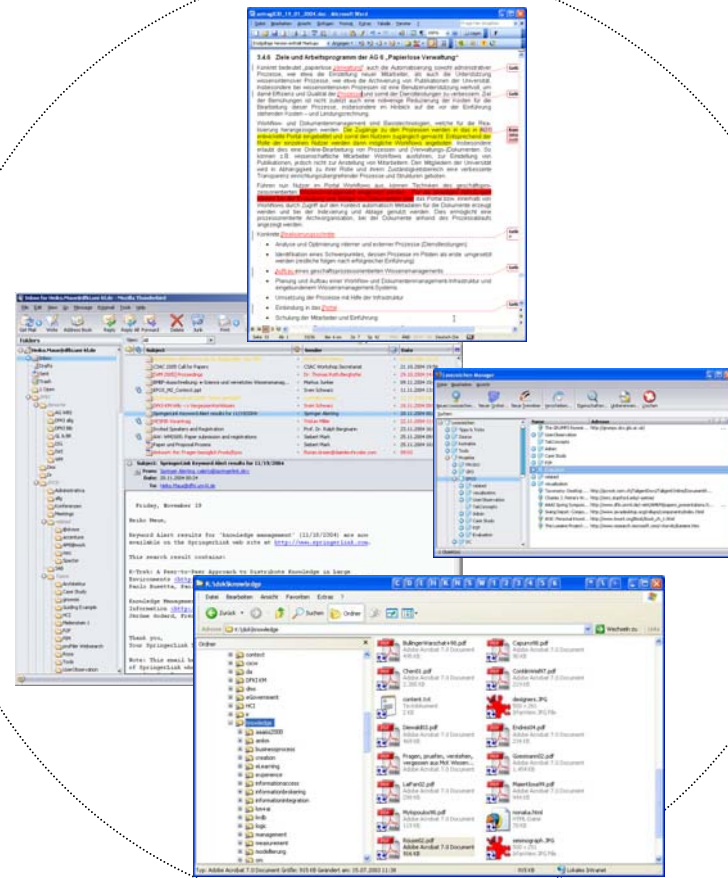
antrag630_11_01_2004.doc - Microsoft Word

3.4.6 Ziele und Arbeitsprogramm der AG 6 „Papierlose Verwaltung"

Fuhren von Nutzen im Portal Workflows aus

Kontexte

Analyse und Optimierung interner und externer Prozesse (Dienstleistungen)

Identifikation eines Schwerpunktes, dessen Prozesse im Pilotprojekt umgesetzt werden

Aufbau eines geschäftsprozessorientierten Wissensmanagements

Planung und Aufbau einer Workflow- und Dokumentenmanagement-Infrastruktur

Umsetzung der Prozesse mit Hilfe der Infrastruktur

Einbindung in das Portal

Schulung der Mitarbeiter und Einführung

Inbox for Heiko.Maus@dfki.uni-kl.de - Mozilla Thunderbird

Folders

Subject

Sender

Date

CSAC 2005 Call for Papers

SpringerLink Keyword Alert results for 11/19/2004

Subject: SpringerLink Keyword Alert results for 11/19/2004

Friday, November 19

Hello Maus,

Keyword Alert results for "knowledge management" (11/18/2004) are now available on the SpringerLink web site at http://www.springerlink.com.

This search result contains:

K-Tech: A Peer-to-Peer Approach to Distribute Knowledge in Large Environments

Knowledge Management

Thank you,
Your SpringerLink

Note: This email

Lesezeichen-Manager

R:\Uni\Knowledge

Datei Bearbeiten Ansicht Favoriten Extras ?

Zurück Suchen Ordner

Adresse R:\Uni\Knowledge

Wechseln zu

Ordner

knowledge

Typ: Adobe Acrobat 7.0 Document Größe: 919 KB Geändert am: 25.07.2003 11:34

919 KB

Lokales Intranet